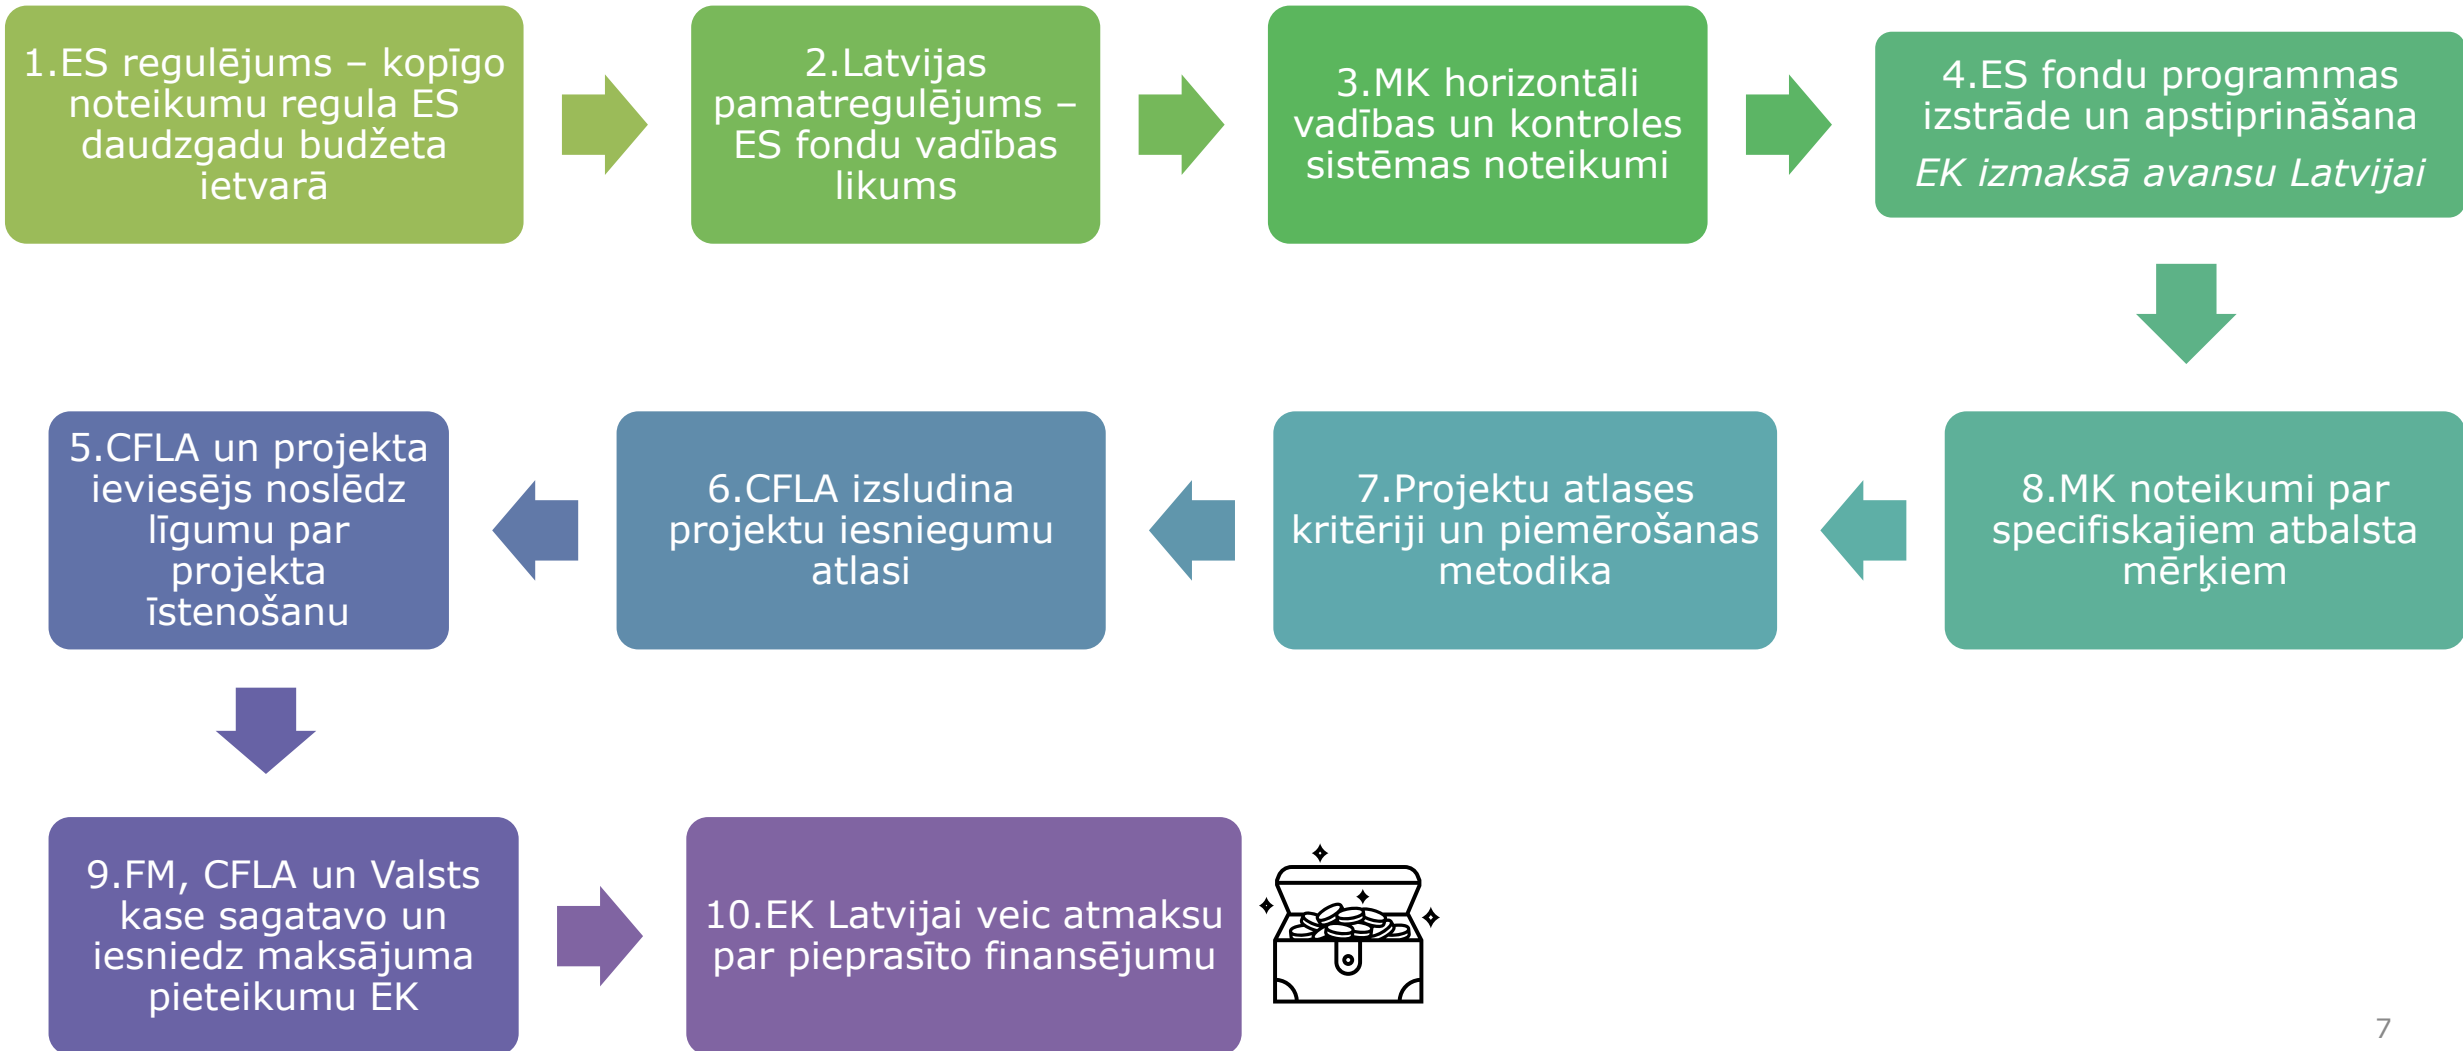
1.ES regulējums – kopīgo noteikumu regula ES daudzgadu budžeta ietvarā

2.Latvijas pamatregulējums – ES fondu vadības likums

3.MK horizontāli vadības un kontroles sistēmas noteikumi

4.ES fondu programmas izstrāde un apstiprināšana

*EK izmaksā avansu Latvijai*

8.MK noteikumi par specifiskajiem atbalsta mērķiem

7.Projektu atlases kritēriji un piemērošanas metodika

6.CFLA izsludina projektu iesniegumu atlasi

5.CFLA un projekta ieviesējs noslēdz līgumu par projekta īstenošanu

9.FM, CFLA un Valsts kase sagatavo un iesniedz maksājuma pieteikumu EK

10.EK Latvijai veic atmaksu par pieprasīto finansējumu

7